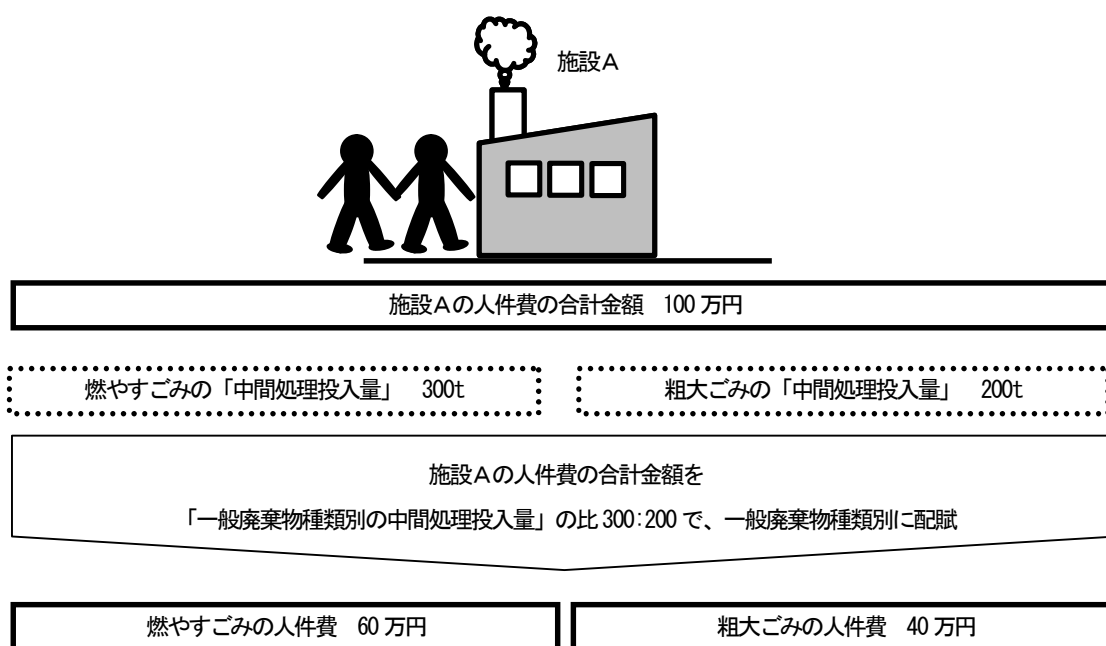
施設A

施設Aの人件費の合計金額　100 万円

燃やすごみの「中間処理投入量」　300t

粗大ごみの「中間処理投入量」　200t

施設Aの人件費の合計金額を

「一般廃棄物種類別の中間処理投入量」の比 300:200 で、一般廃棄物種類別に配賦

燃やすごみの人件費　60 万円

粗大ごみの人件費　40 万円